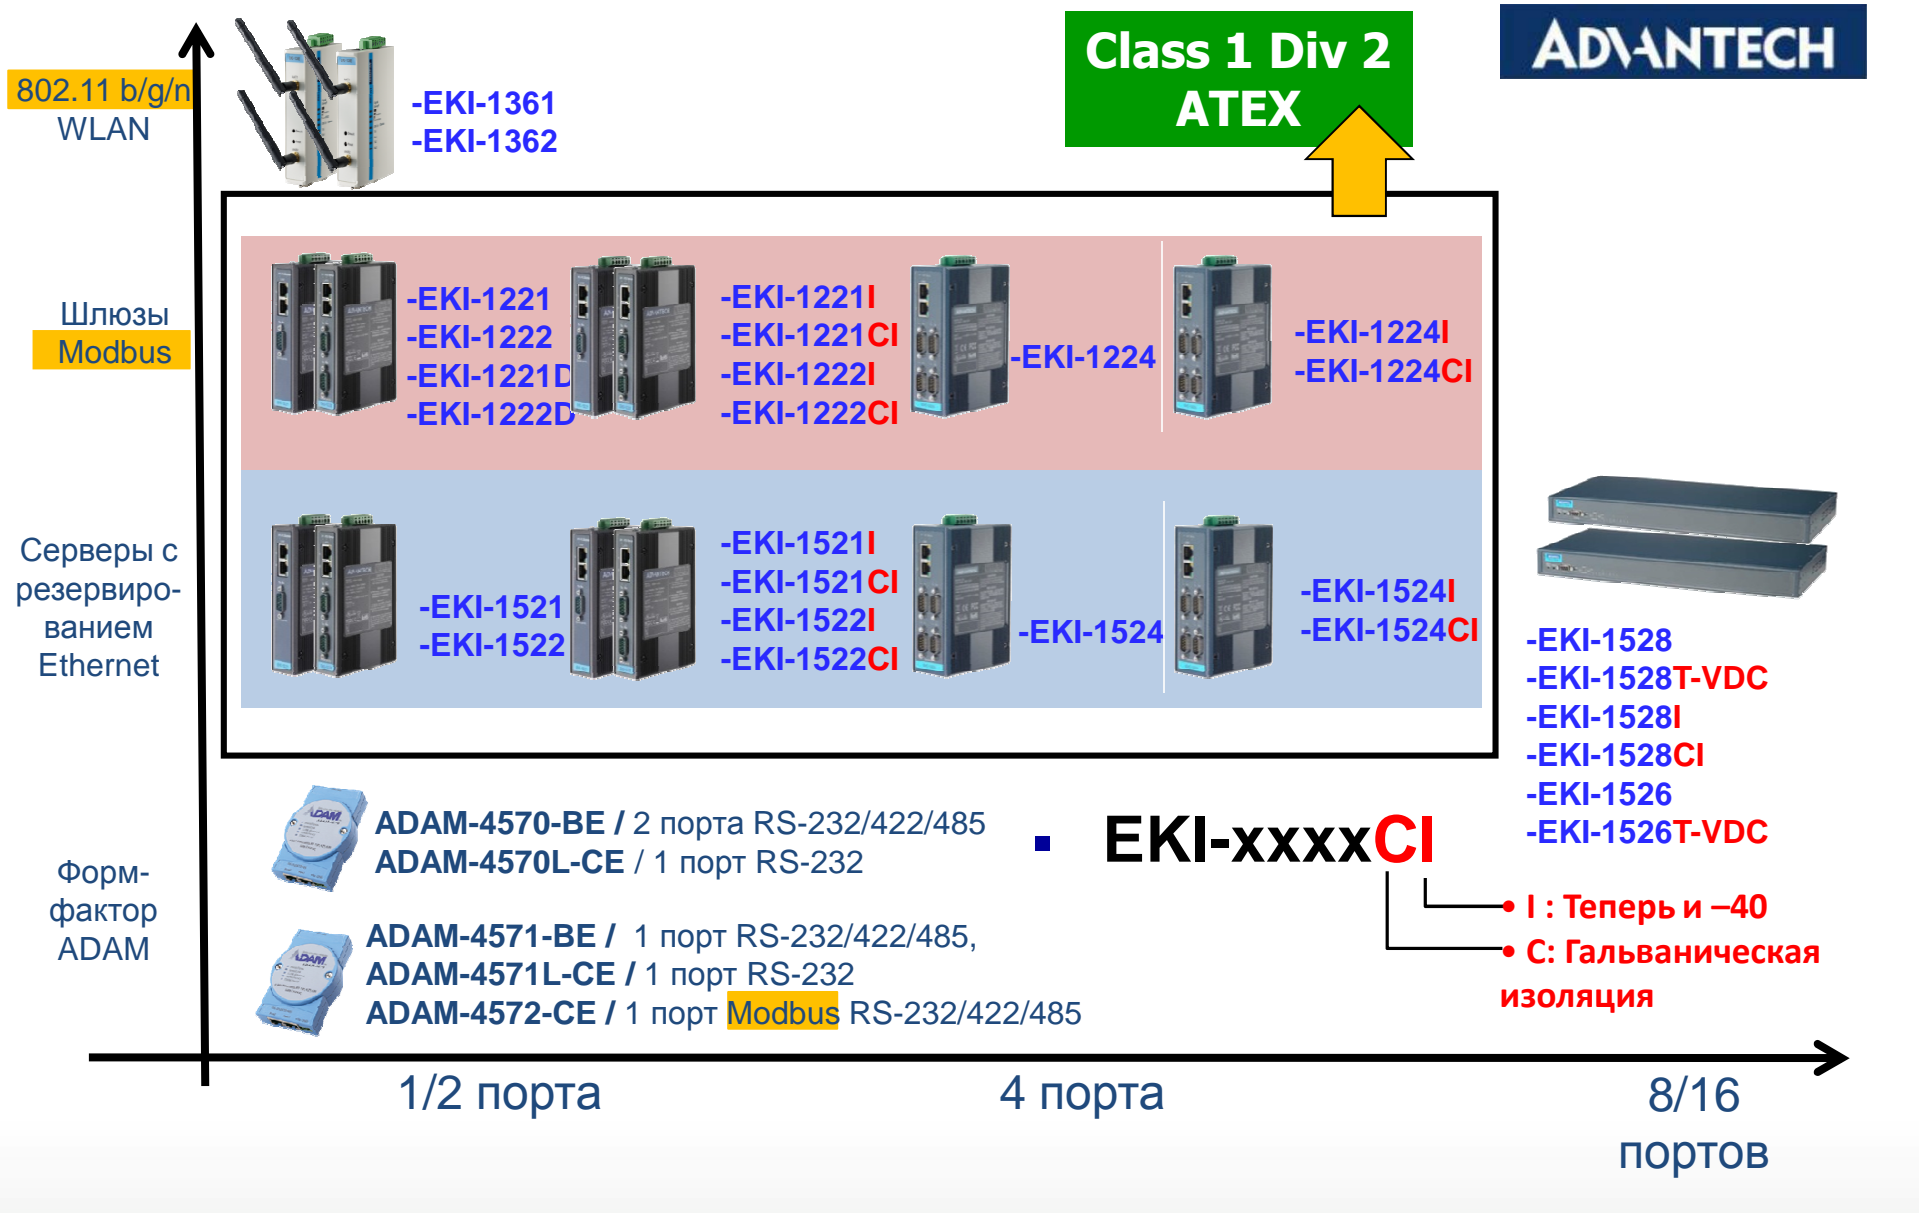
ADVANTECH

Class 1 Div 2
ATEX

802.11 b/g/n
WLAN

-EKI-1361
-EKI-1362

Шлюзы
Modbus

-EKI-1221
-EKI-1222
-EKI-1221D
-EKI-1222D

-EKI-1221I
-EKI-1221CI
-EKI-1222I
-EKI-1222CI

-EKI-1224

-EKI-1224I
-EKI-1224CI

Серверы с резервированием Ethernet

-EKI-1521
-EKI-1522

-EKI-1521I
-EKI-1521CI
-EKI-1522I
-EKI-1522CI

-EKI-1524

-EKI-1524I
-EKI-1524CI

-EKI-1528
-EKI-1528T-VDC
-EKI-1528I
-EKI-1528CI
-EKI-1526
-EKI-1526T-VDC

Форм-фактор ADAM

ADAM-4570-BE / 2 порта RS-232/422/485
ADAM-4570L-CE / 1 порт RS-232

EKI-xxxxCI

I : Теперь и –40
C: Гальваническая изоляция

ADAM-4571-BE / 1 порт RS-232/422/485,
ADAM-4571L-CE / 1 порт RS-232
ADAM-4572-CE / 1 порт Modbus RS-232/422/485

1/2 порта

4 порта

8/16 портов